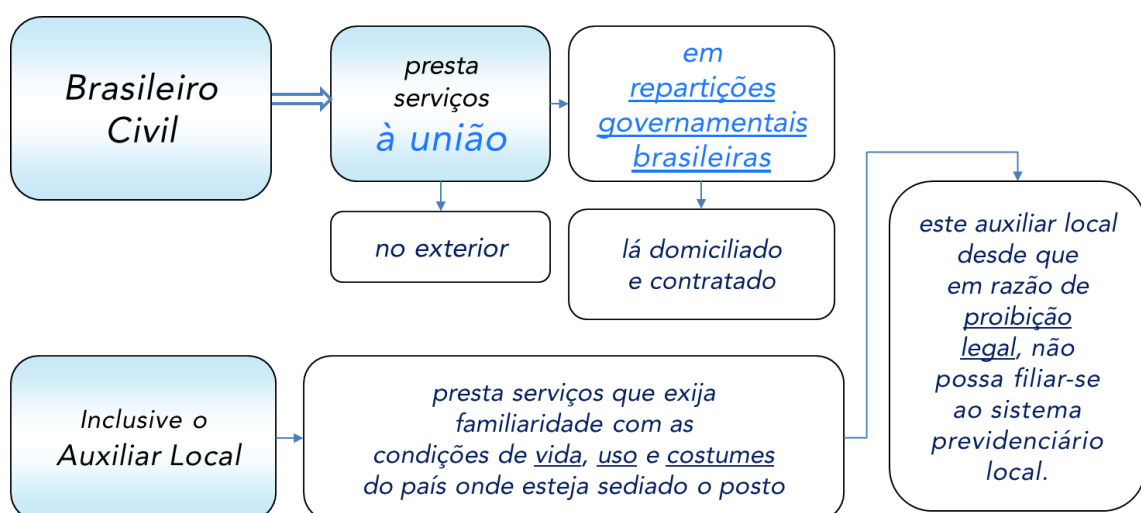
Brasileiro Civil

presta serviços à união

em repartições governamentais brasileiras

no exterior

lá domiciliado e contratado

este auxiliar local desde que em razão de proibição legal, não possa filiar-se ao sistema previdenciário local.

Inclusive o Auxiliar Local

presta serviços que exija familiaridade com as condições de vida, uso e costumes do país onde esteja sediado o posto